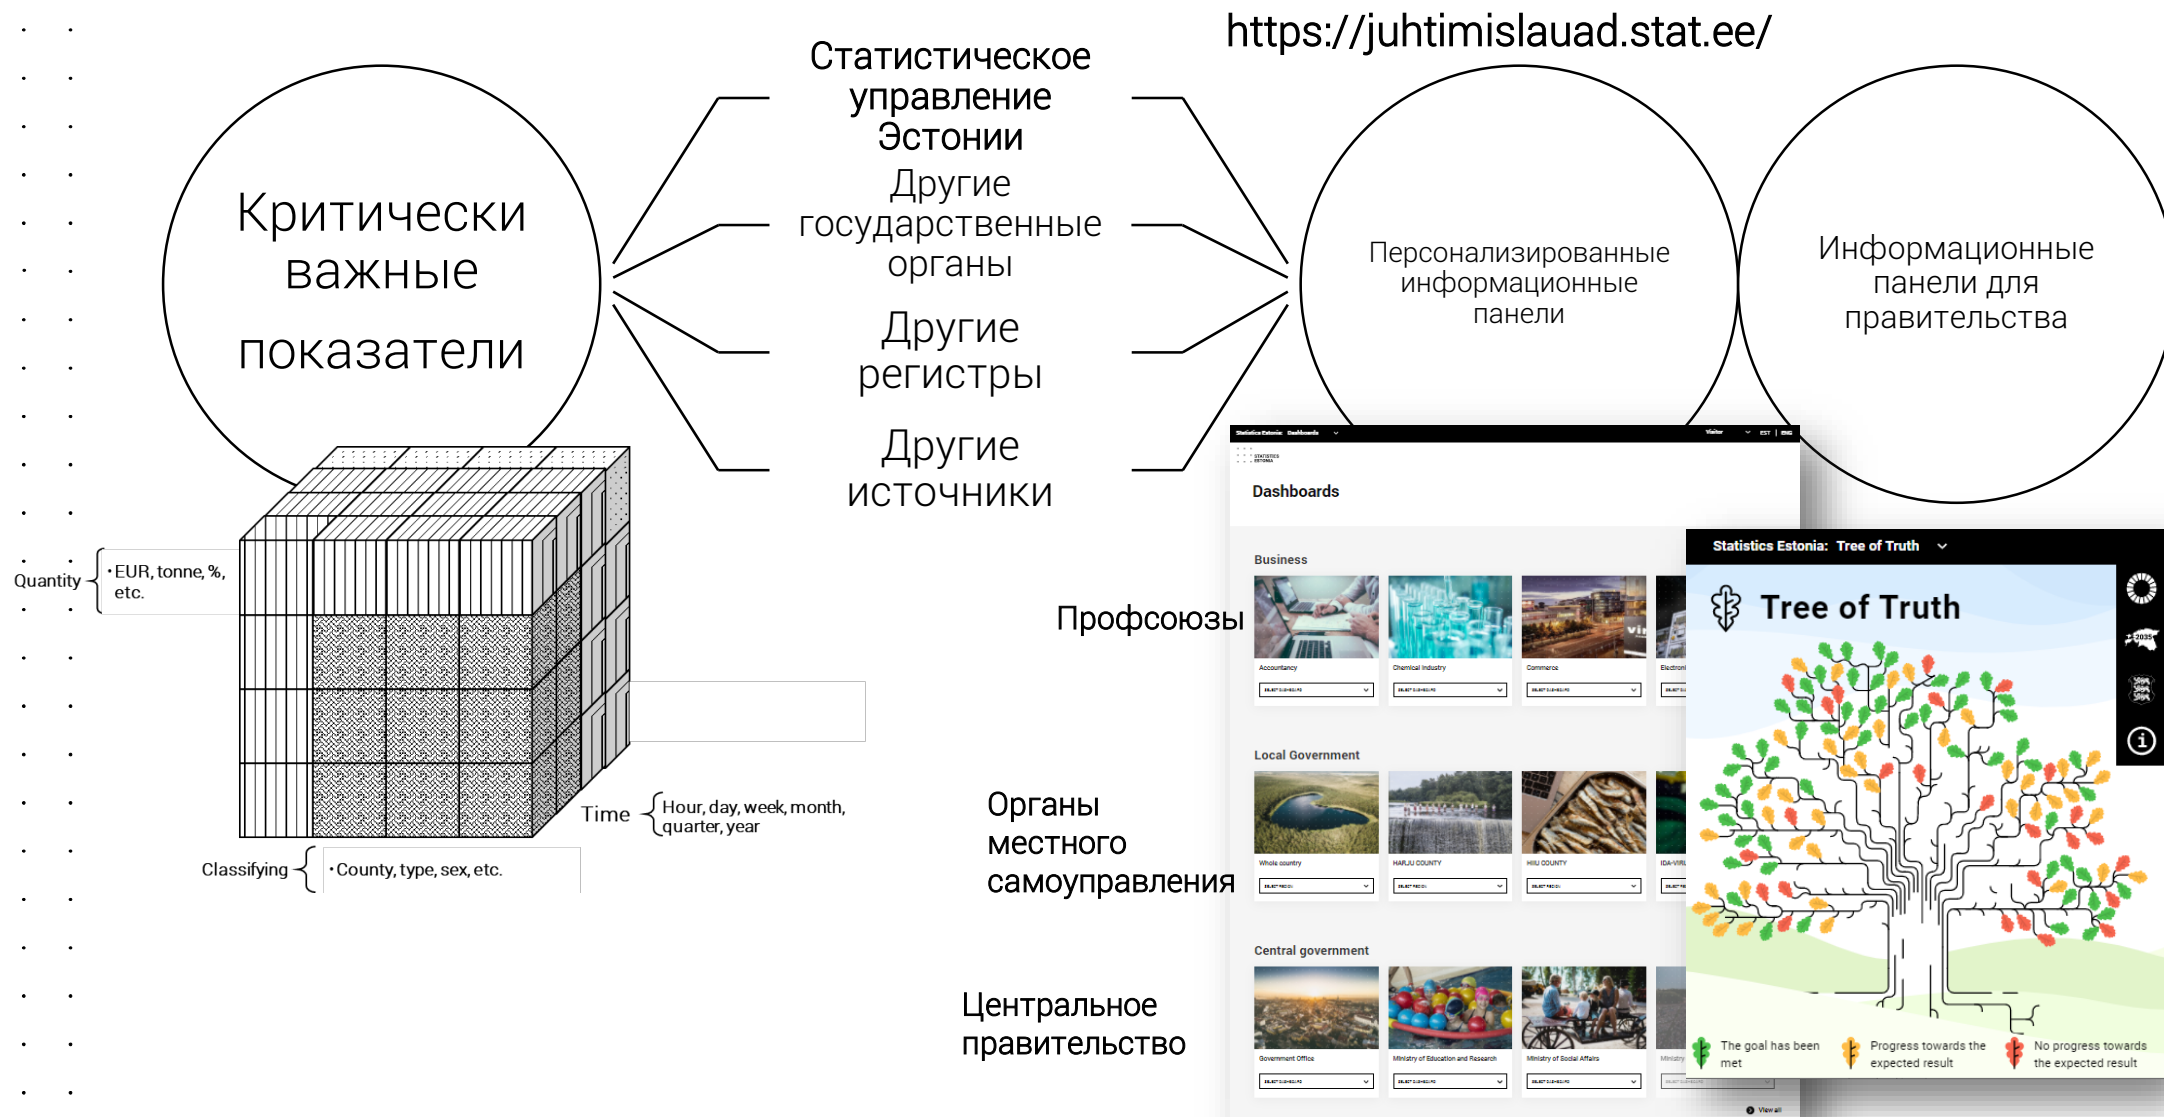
https://juhtimislauad.stat.ee/

Критически важные показатели

Статистическое управление Эстонии

Другие государственные органы

Другие регистры

Другие источники

Персонализированные информационные панели

Информационные панели для правительства

Quantity
•EUR, tonne, %, etc.

Time
Hour, day, week, month, quarter, year

Classifying
•County, type, sex, etc.

Профсоюзы

Органы местного самоуправления

Центральное правительство

Statistics Estonia: Dashboards
Visitor
EST | ENG
STATISTICS ESTONIA
Dashboards

Business
Accountancy
Chemical industry
Commerce
Electroni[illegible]

Local Government
Whole country
HARJU COUNTY
HIIU COUNTY
IDA-VIRU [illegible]

Central government
Government Office
Ministry of Education and Research
Ministry of Social Affairs
Ministry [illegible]

View all

Statistics Estonia: Tree of Truth
Tree of Truth
2035
The goal has been met
Progress towards the expected result
No progress towards the expected result